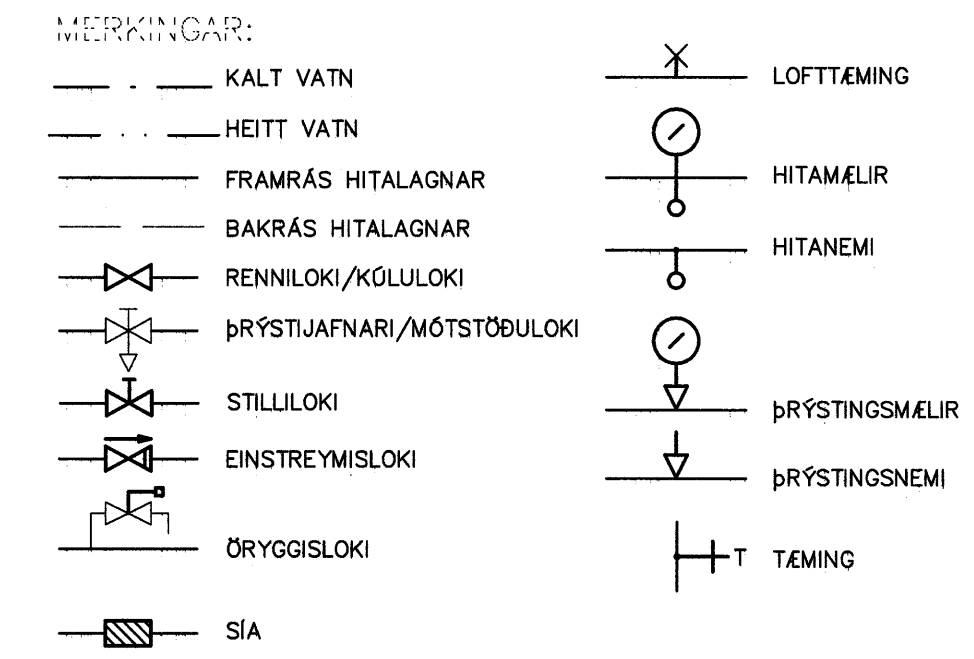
MERKINGAR:

KALT VATN

HEITT VATN

FRAMRÁS HITALAGNAR

BAKRÁS HITALAGNAR

RENNILOKI/KÚLULOKI

ÞRÝSTIJAFNARI/MÓTSTÖÐULOKI

STILLILOKI

EINSTREYMISLOKI

ÖRYGGISLOKI

SÍA

LOFTTÆMING

HITAMÆLIR

HITANEMI

ÞRÝSTINGSMÆLIR

ÞRÝSTINGSNEMI

T TÆMING